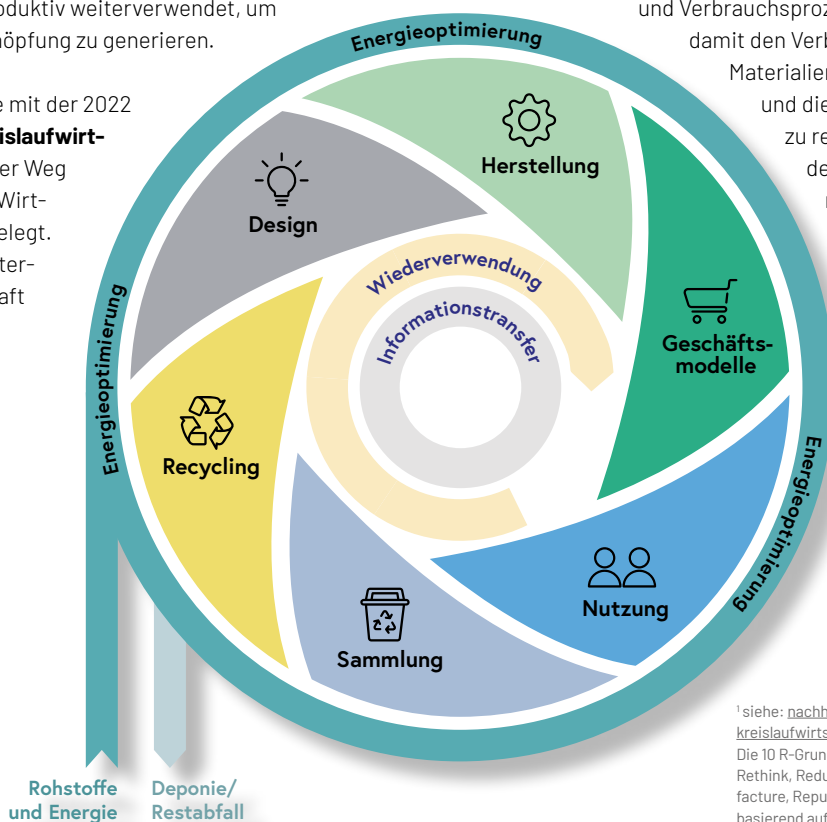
oduktiv weiterverwendet, um
öpfung zu generieren.

e mit der 2022
islaufwirt-
er Weg
Wirt-
elegt.
ter-
aft

und Verbrauchsproz
damit den Verb
Materialien
und die
zu re
de

Energieoptimierung

Herstellung

Design

Geschäfts-
modelle

Wiederverwendung

Informationstransfer

Energieoptimierung

Recycling

Energieoptimierung

Nutzung

Sammlung

¹ siehe: nachh
kreislaufwirts
Die 10 R-Grun
Rethink, Redu
facture, Repu
basierend auf

Rohstoffe
und Energie

Deponie/
Restabfall